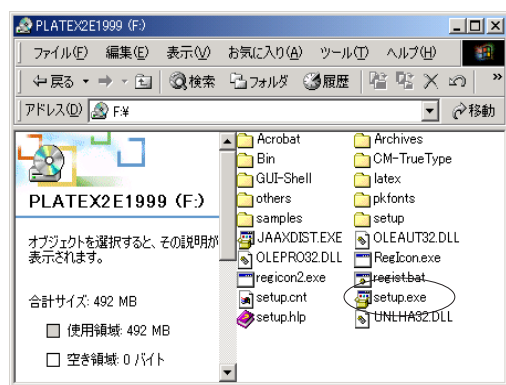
PLATEX2E1999 (F:)

ファイル(F) 編集(E) 表示(V) お気に入り(A) ツール(T) ヘルプ(H)

戻る 検索 フォルダ 履歴

アドレス(D) F:¥ 移動

PLATEX2E1999 (F:)

オブジェクトを選択すると、その説明が表示されます。

合計サイズ: 492 MB

使用領域: 492 MB

空き領域: 0 バイト

Acrobat
Archives
Bin
CM-TrueType
GUI-Shell
latex
others
pkfonts
samples
setup
JAAXDIST.EXE
OLEAUT32.DLL
OLEPRO32.DLL
RegIcon.exe
regicon2.exe
regist.bat
setup.cnt
setup.exe
setup.hlp
UNLHA32.DLL